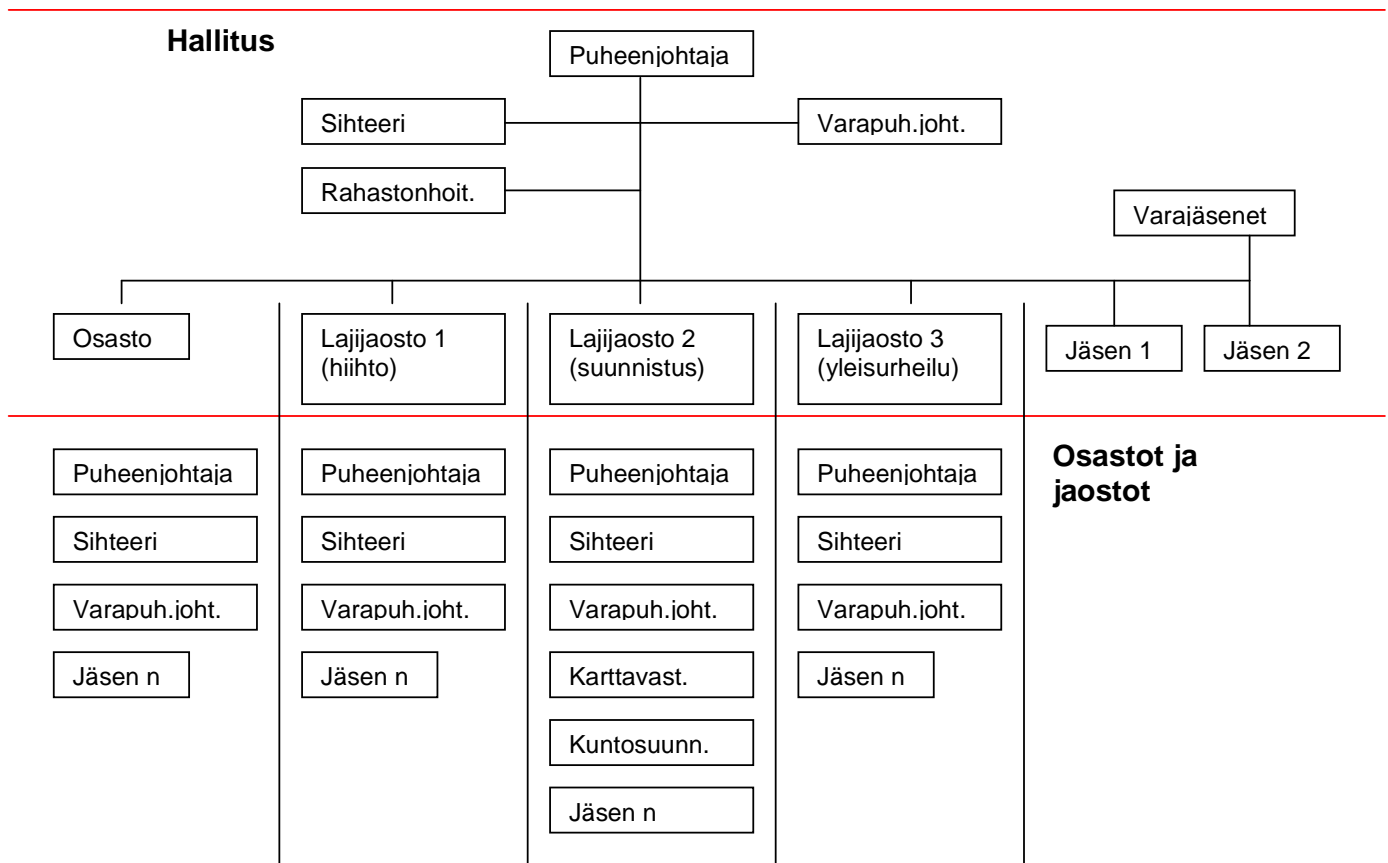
Hallitus

Puheenjohtaja

Sihteeri

Varapuh.joht.

Rahastonhoit.

Varajäsenet

Osasto

Lajijaosto 1 (hiihto)

Lajijaosto 2 (suunnistus)

Lajijaosto 3 (yleisurheilu)

Jäsen 1

Jäsen 2

Puheenjohtaja
Sihteeri
Varapuh.joht.
Jäsen n

Puheenjohtaja
Sihteeri
Varapuh.joht.
Jäsen n

Puheenjohtaja
Sihteeri
Varapuh.joht.
Karttavast.
Kuntosuunn.
Jäsen n

Puheenjohtaja
Sihteeri
Varapuh.joht.
Jäsen n

Osastot ja jaostot